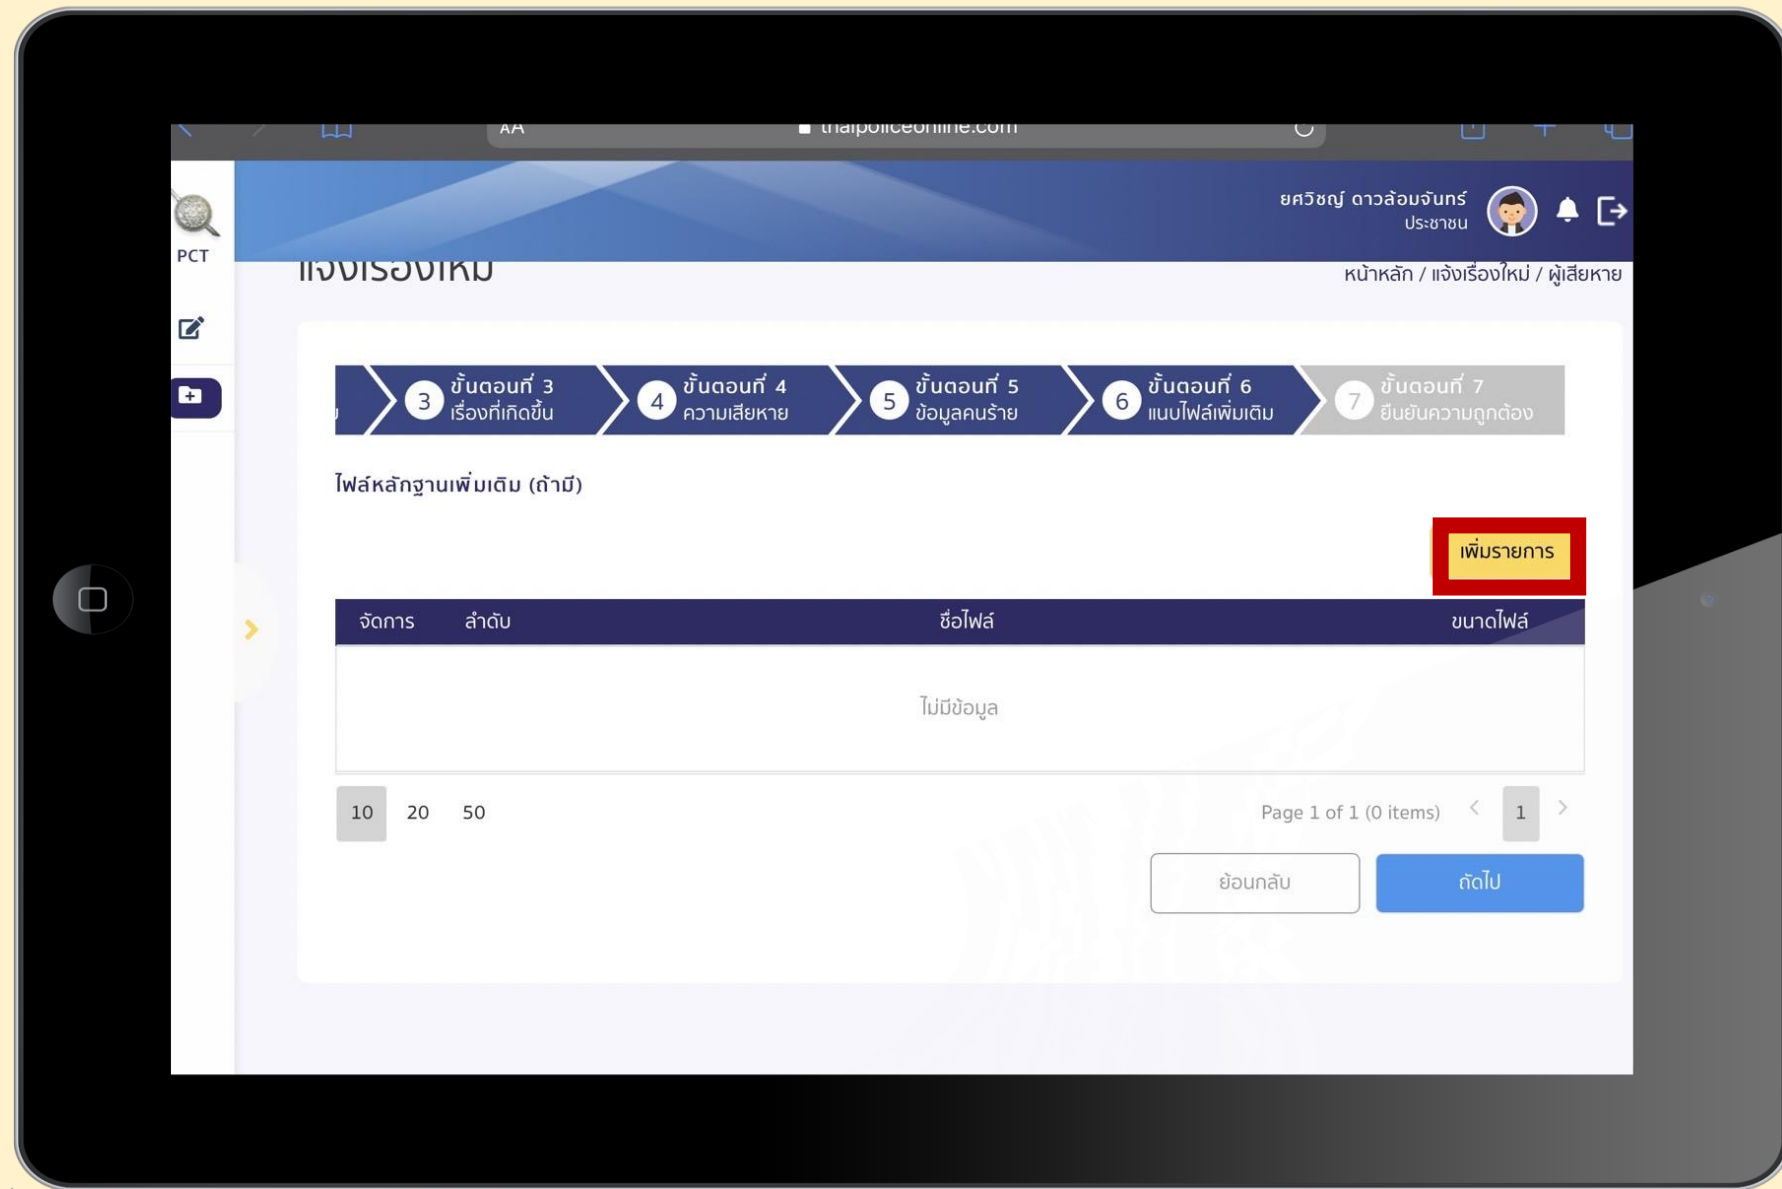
AA thaipoliceonline.com

PCT

ยศวิชญ์ ดาวล้อมจันทร์
ประชาชน

แจ้งเรื่องใหม่

หน้าหลัก / แจ้งเรื่องใหม่ / ผู้เสียหาย

3 ขั้นตอนที่ 3 เรื่องที่เกิดขึ้น

4 ขั้นตอนที่ 4 ความเสียหาย

5 ขั้นตอนที่ 5 ข้อมูลคนร้าย

6 ขั้นตอนที่ 6 แนบไฟล์เพิ่มเติม

7 ขั้นตอนที่ 7 ยืนยันความถูกต้อง

ไฟล์หลักฐานเพิ่มเติม (ถ้ามี)

เพิ่มรายการ

| จัดการ | ลำดับ | ชื่อไฟล์ | ขนาดไฟล์ |
|---|---|---|---|
| | | ไม่มีข้อมูล | |

10 20 50

Page 1 of 1 (0 items) 1

ย้อนกลับ

ถัดไป